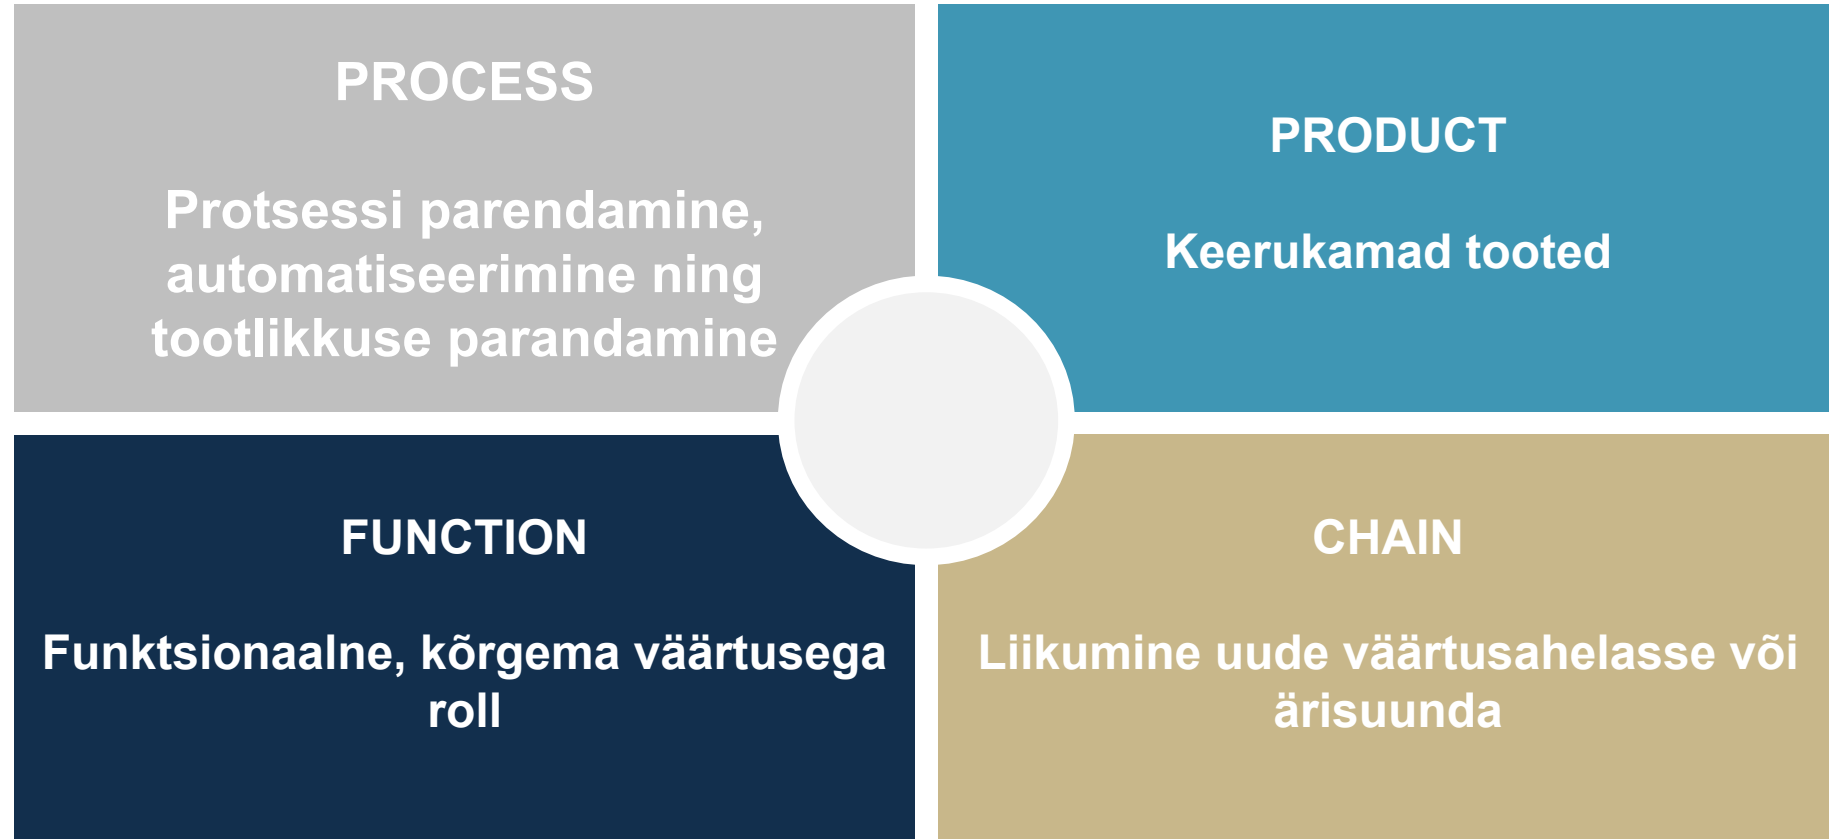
PROCESS

Protsessi parendamine, automatiseerimine ning tootlikkuse parandamine

PRODUCT

Keerukamad tooted

FUNCTION

Funktsionaalne, kõrgema väärtusega roll

CHAIN

Liikumine uude väärtusahelasse või ärisuunda